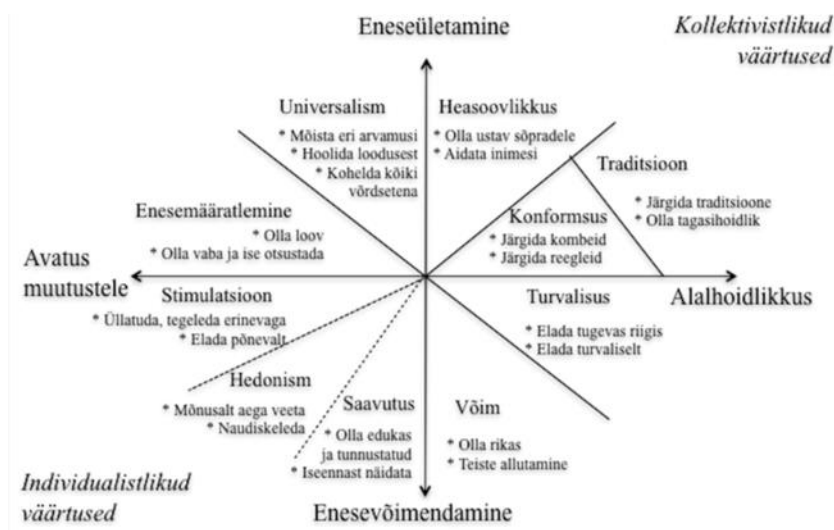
Eneseületamine

Kollektivistlikud väärtused

Universalism
* Mõista eri arvamusi
* Hoolida loodusest
* Kohelda kõiki võrdsetena

Heasoovlikkus
* Olla ustav sõpradele
* Aidata inimesi

Traditsioon
* Järgida traditsioone
* Olla tagasihoidlik

Enesemääratlemine
* Olla loov
* Olla vaba ja ise otsustada

Konformsus
* Järgida kombeid
* Järgida reegleid

Avatus muutustele

Alalhoidlikkus

Stimulatsioon
* Üllatuda, tegeleda erinevaga
* Elada põnevalt

Turvalisus
* Elada tugevas riigis
* Elada turvaliselt

Hedonism
* Mõnusalt aega veeta
* Naudiskeleda

Saavutus
* Olla edukas ja tunnustatud
* Iseennast näidata

Võim
* Olla rikas
* Teiste allutamine

Individualistlikud väärtused

Enesevõimendamine